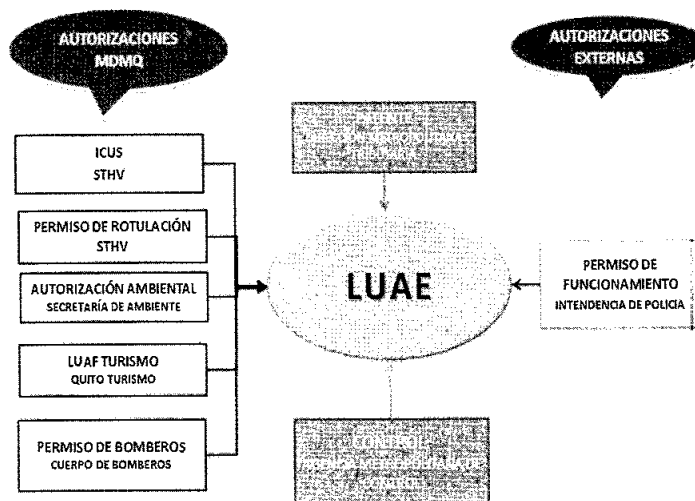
AUTORIZACIONES MDMQ

AUTORIZACIONES EXTERNAS

ICUS
STHV

PERMISO DE ROTULACIÓN
STHV

AUTORIZACIÓN AMBIENTAL
SECRETARÍA DE AMBIENTE

LUAF TURISMO
QUITO TURISMO

PERMISO DE BOMBEROS
CUERPO DE BOMBEROS

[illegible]

LUAE

PERMISO DE FUNCIONAMIENTO
INTENDENCIA DE POLICIA

CONTROL
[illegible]